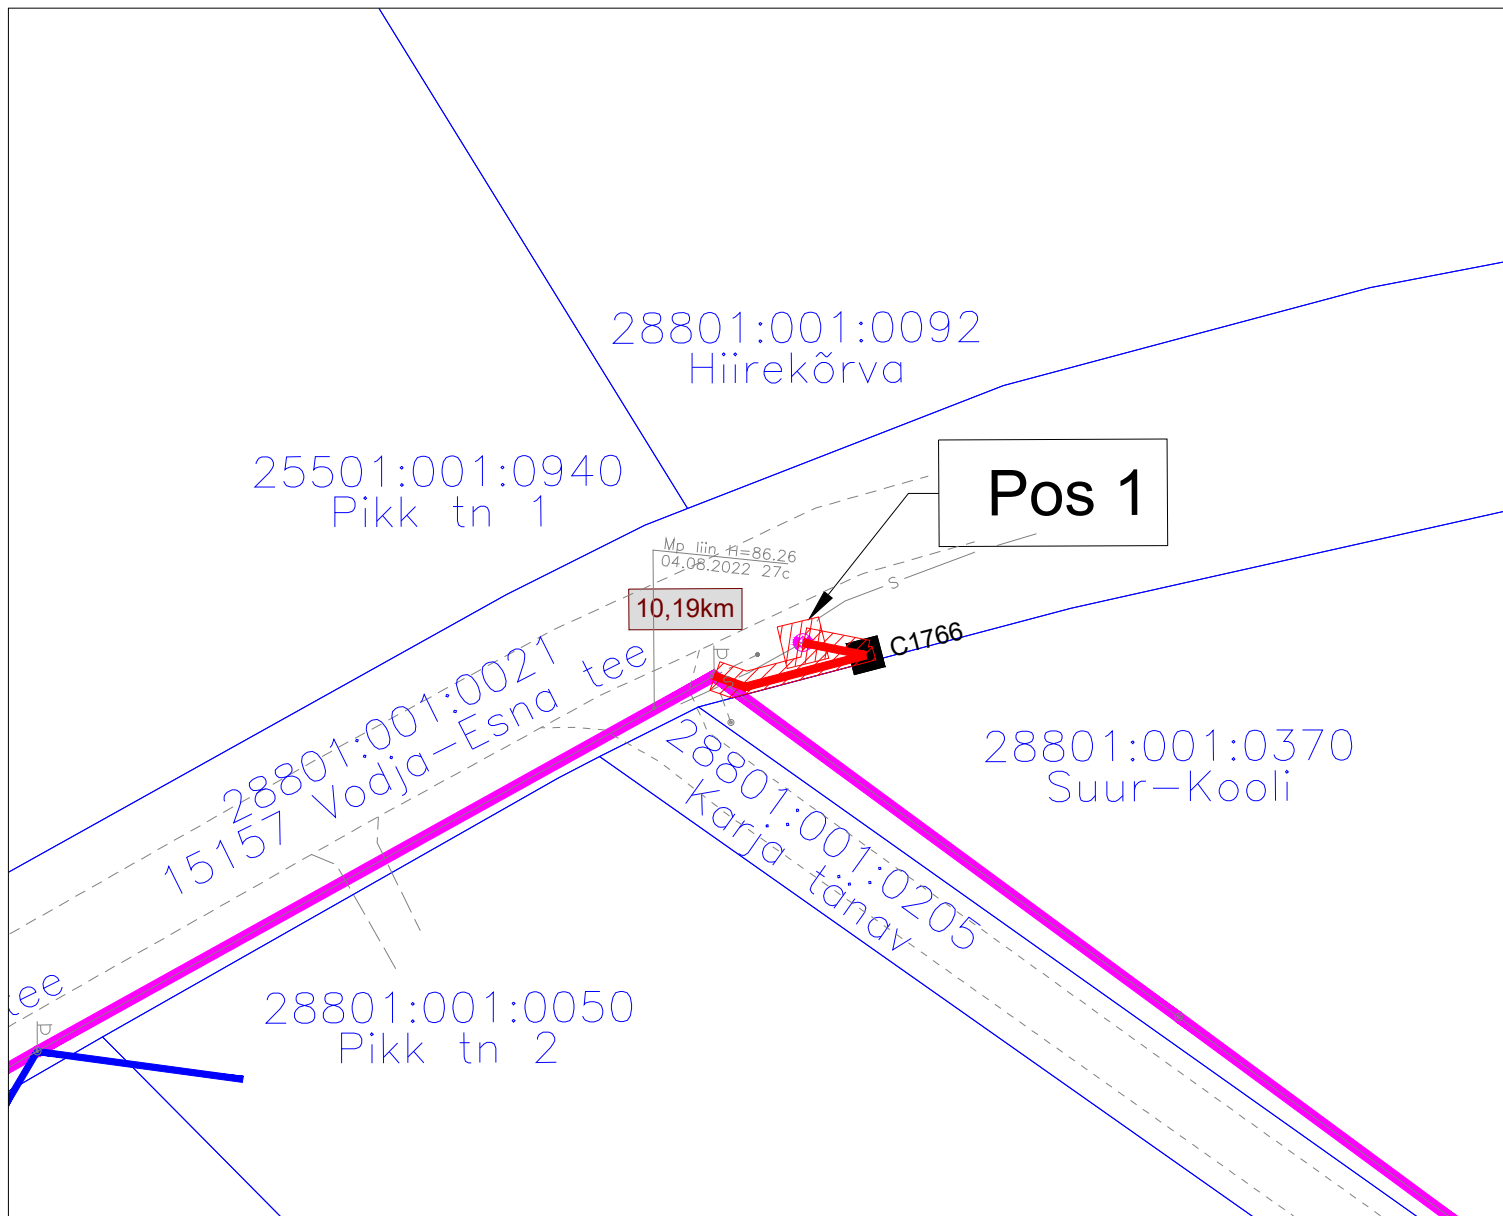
28801:001:0092
Hiirekõrva

25501:001:0940
Pikk tn 1

Pos 1

Mp liin H=86.26
04.08.2022 27c

10,19km

C1766

28801:001:0021
15157 Vodja-Esna tee

28801:001:0370
Suur-Kooli

28801:001:0205
Karja tänav

tee

28801:001:0050
Pikk tn 2